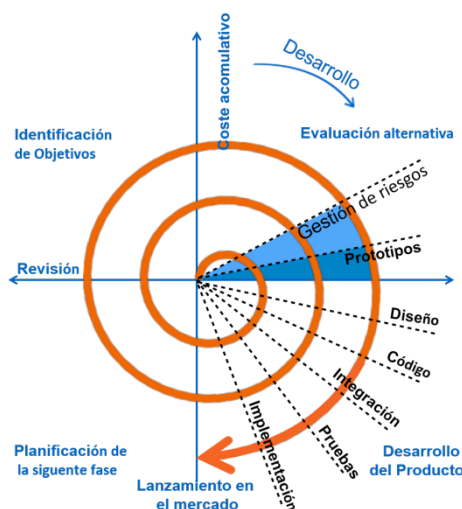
Coste acomulativo

Desarrollo

Identificación de Objetivos

Evaluación alternativa

Gestión de riesgos

Prototipos

Revisión

Diseño

Código

Integración

Pruebas

Implementación

Planificación de la siguente fase

Lanzamiento en el mercado

Desarrollo del Producto